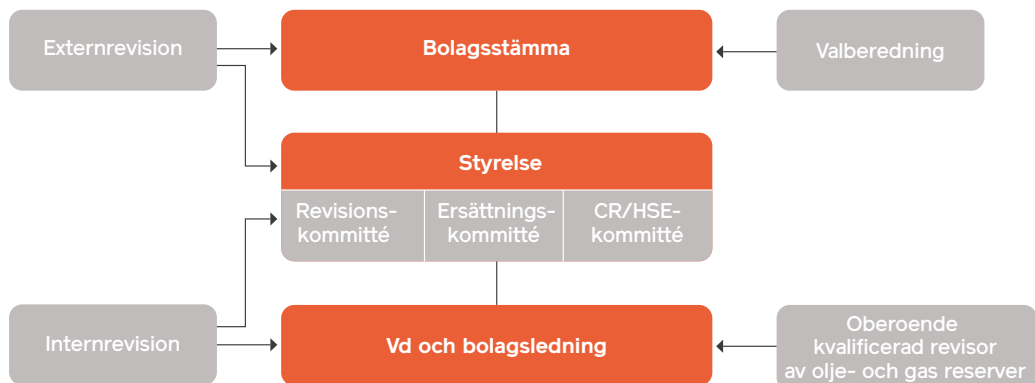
Externrevision

Bolagsstämma

Valberedning

Styrelse

Revisionskommitté

Ersättningskommitté

CR/HSE-kommitté

Internrevision

Vd och bolagsledning

Oberoende kvalificerad revisor av olje- och gas reserver